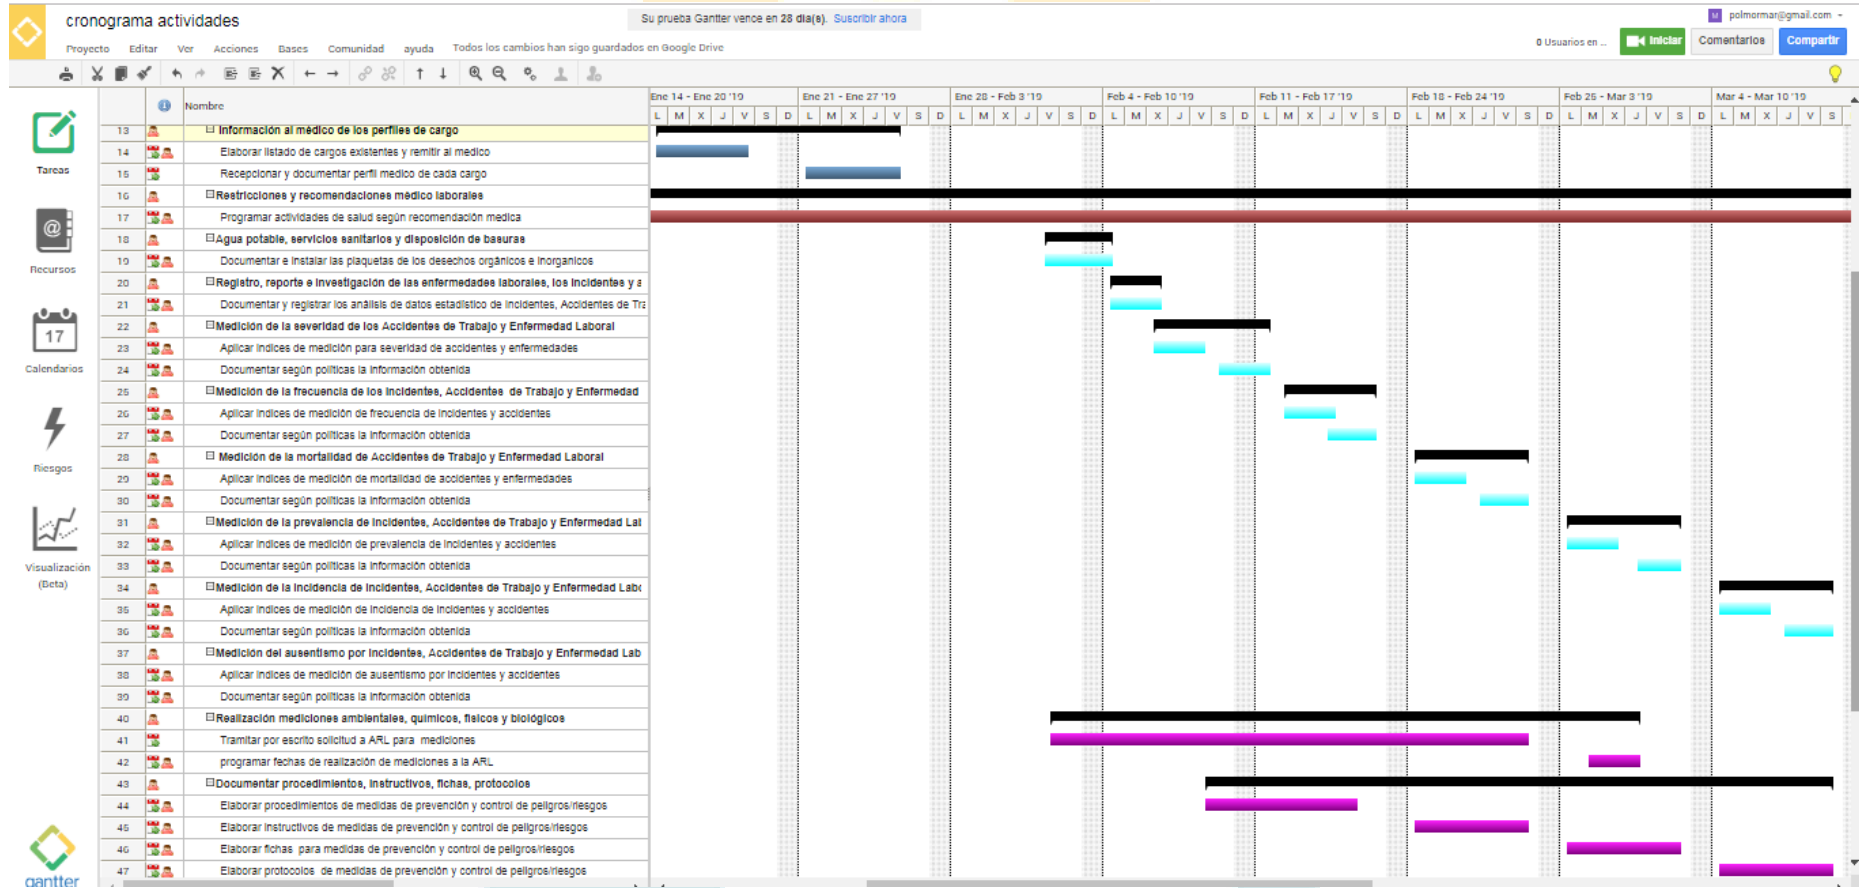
cronograma actividades

Proyecto Editar Ver Acciones Bases Comunidad ayuda Todos los cambios han sigo guardados en Google Drive

Su prueba Gantter vence en 28 día(s). Suscribir ahora

polmorman@gmail.com

0 Usuarios en ... Iniciar Comentarios Compartir

Tareas

Recursos

17

Calendarios

Riesgos

Visualización (Beta)

gantter

| | | Nombre |
|---|---|---|
| 13 | | Información al médico de los perfiles de cargo |
| 14 | | Elaborar listado de cargos existentes y remitir al medico |
| 15 | | Recepcionar y documentar perfil medico de cada cargo |
| 16 | | Restricciones y recomendaciones médico laborales |
| 17 | | Programar actividades de salud según recomendación medica |
| 18 | | Agua potable, servicios sanitarios y disposición de basuras |
| 19 | | Documentar e instalar las plaquetas de los desechos orgánicos e inorganicos |
| 20 | | Registro, reporte e investigación de las enfermedades laborales, los incidentes y a |
| 21 | | Documentar y registrar los análisis de datos estadístico de incidentes, Accidentes de Tra |
| 22 | | Medición de la severidad de los Accidentes de Trabajo y Enfermedad Laboral |
| 23 | | Aplicar índices de medición para severidad de accidentes y enfermedades |
| 24 | | Documentar según políticas la información obtenida |
| 25 | | Medición de la frecuencia de los incidentes, Accidentes de Trabajo y Enfermedad |
| 26 | | Aplicar índices de medición de frecuencia de incidentes y accidentes |
| 27 | | Documentar según políticas la información obtenida |
| 28 | | Medición de la mortalidad de Accidentes de Trabajo y Enfermedad Laboral |
| 29 | | Aplicar índices de medición de mortalidad de accidentes y enfermedades |
| 30 | | Documentar según políticas la información obtenida |
| 31 | | Medición de la prevalencia de incidentes, Accidentes de Trabajo y Enfermedad Lal |
| 32 | | Aplicar índices de medición de prevalencia de incidentes y accidentes |
| 33 | | Documentar según políticas la información obtenida |
| 34 | | Medición de la incidencia de incidentes, Accidentes de Trabajo y Enfermedad Labo |
| 35 | | Aplicar índices de medición de incidencia de incidentes y accidentes |
| 36 | | Documentar según políticas la información obtenida |
| 37 | | Medición del ausentismo por incidentes, Accidentes de Trabajo y Enfermedad Lab |
| 38 | | Aplicar índices de medición de ausentismo por incidentes y accidentes |
| 39 | | Documentar según políticas la información obtenida |
| 40 | | Realización mediciones ambientales, químicos, físicos y biológicos |
| 41 | | Tramitar por escrito solicitud a ARL para mediciones |
| 42 | | programar fechas de realización de mediciones a la ARL |
| 43 | | Documentar procedimientos, instructivos, fichas, protocolos |
| 44 | | Elaborar procedimientos de medidas de prevención y control de peligros/riesgos |
| 45 | | Elaborar instructivos de medidas de prevención y control de peligros/riesgos |
| 46 | | Elaborar fichas para medidas de prevención y control de peligros/riesgos |
| 47 | | Elaborar protocolos de medidas de prevención y control de peligros/riesgos |

Ene 14 - Ene 20 '19 | Ene 21 - Ene 27 '19 | Ene 28 - Feb 3 '19 | Feb 4 - Feb 10 '19 | Feb 11 - Feb 17 '19 | Feb 18 - Feb 24 '19 | Feb 25 - Mar 3 '19 | Mar 4 - Mar 10 '19

L M X J V S D L M X J V S D L M X J V S D L M X J V S D L M X J V S D L M X J V S D L M X J V S D L M X J V S